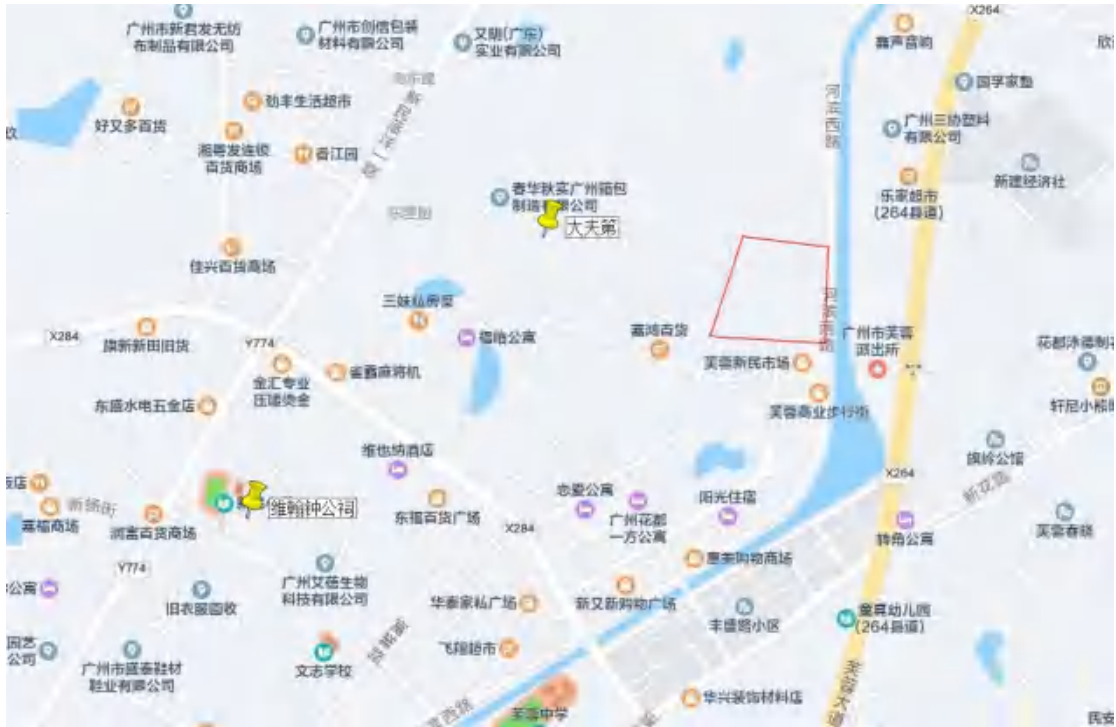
广州市新君发无纺布制品有限公司
广州市创信包装材料有限公司
文明(广东)实业有限公司
X264
嘉声音响
欣
好又多百货
劲丰生活超市
湘粤发连锁百货商场
香江园
河滨西路
国学家塾
广州三协塑料有限公司
新建经济社
乐家超市(264县道)
春华秋实广州箱包制造有限公司
大夫第
佳兴百货商场
三妹私房菜
X284
旗新新田旧货
Y774
福临公寓
嘉鸿百货
芙蓉新民市场
广州市芙蓉派出所
花都沛德制衣
金汇专业压缩烫金
鑫鑫麻将机
东盛水电五金店
芙蓉商业步行街
轩尼小帮
维也纳酒店
旗岭公馆
X264
新农路
饭店
新领街
嘉福商场
润富百货商场
维翰钟公祠
东恒百货广场
X284
忠爱公寓
广州花都一方公寓
阳光住宿
特角公寓
芙蓉春晓
惠美购物商场
Y774
公寓
旧衣服回收
广州艾薇生物科技有限公司
华泰家私广场
新又新购物广场
丰盛路小区
童真幼儿园(264县道)
园艺公司
广州市盛泰鞋材鞋业有限公司
文志学校
飞耀超市
华兴装饰材料店
芙蓉中学
民乐